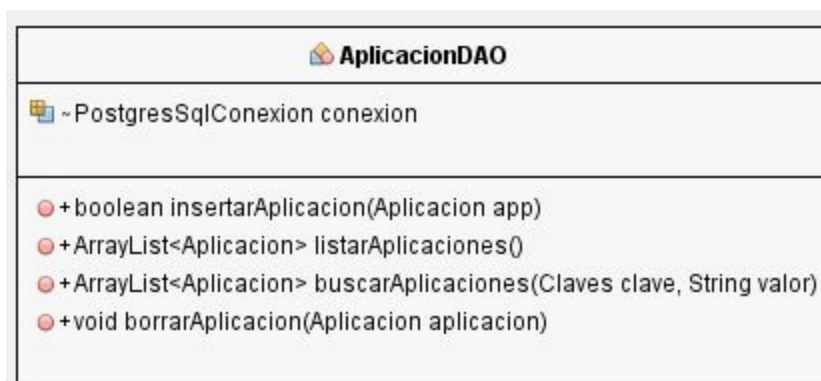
AplicacionDAO

~PostgresSqlConexion conexion

+boolean insertarAplicacion(Aplicacion app)
+ArrayList<Aplicacion> listarAplicaciones()
+ArrayList<Aplicacion> buscarAplicaciones(Claves clave, String valor)
+void borrarAplicacion(Aplicacion aplicacion)